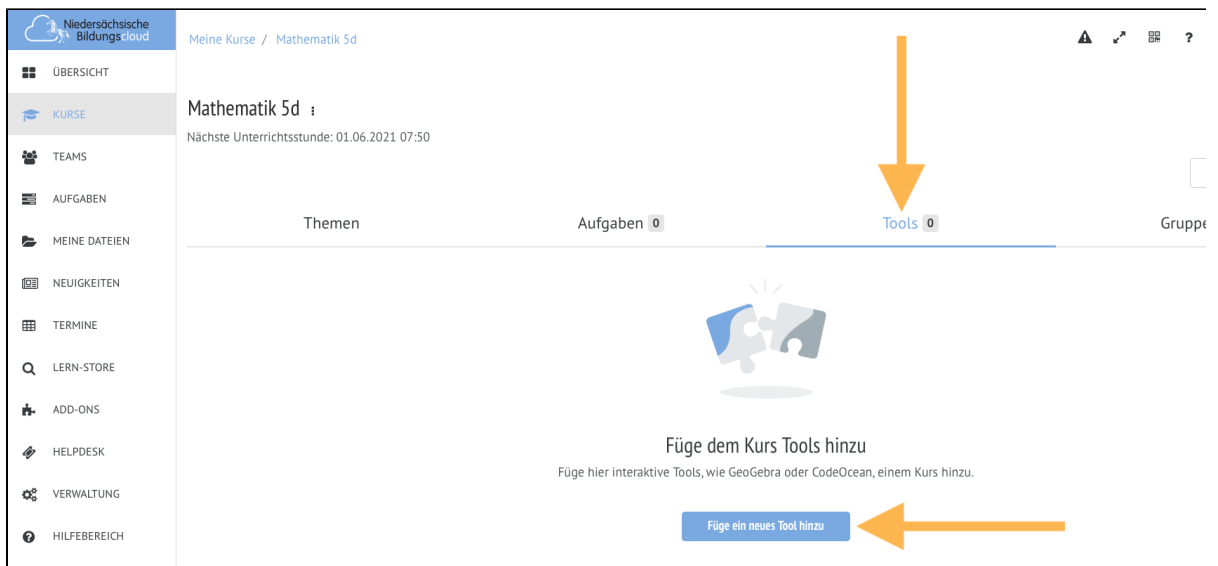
Niedersächsische Bildungscloud

ÜBERSICHT
KURSE
TEAMS
AUFGABEN
MEINE DATEIEN
NEUIGKEITEN
TERMINE
LERN-STORE
ADD-ONS
HELPDESK
VERWALTUNG
HILFEBEREICH

Meine Kurse / Mathematik 5d

?

Mathematik 5d
Nächste Unterrichtsstunde: 01.06.2021 07:50

Themen
Aufgaben 0
Tools 0
Gruppe

Füge dem Kurs Tools hinzu
Füge hier interaktive Tools, wie GeoGebra oder CodeOcean, einem Kurs hinzu.

Füge ein neues Tool hinzu